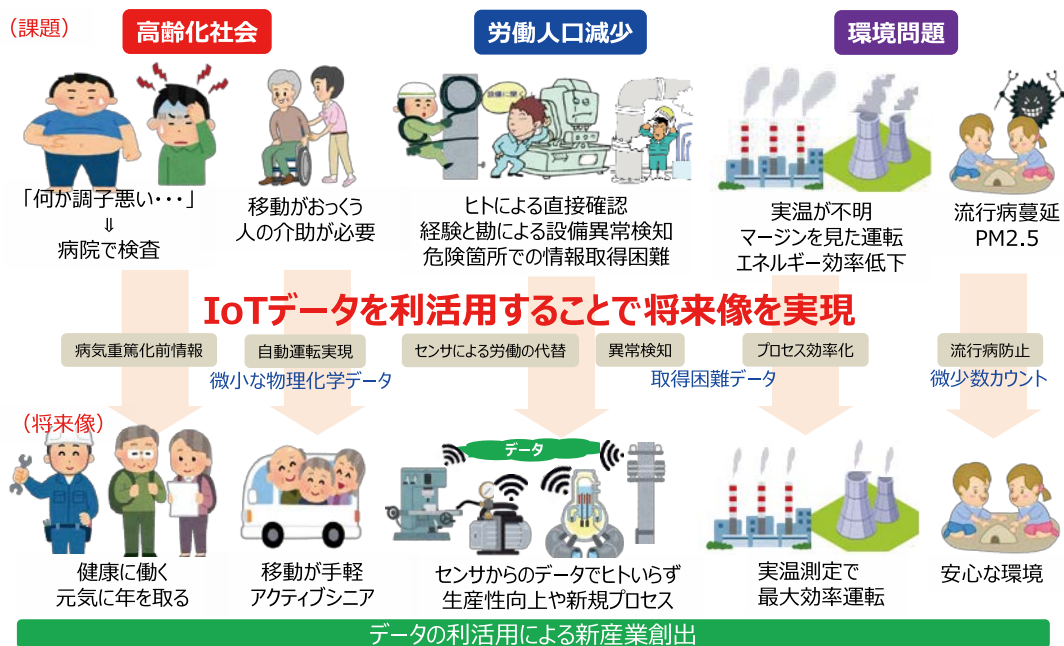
（課題）

高齢化社会

労働人口減少

環境問題

設備に異常

「何か調子悪い・・・」
⇓
病院で検査

移動がおっくう
人の介助が必要

ヒトによる直接確認
経験と勘による設備異常検知
危険箇所での情報取得困難

実温が不明
マージンを見た運転
エネルギー効率低下

流行病蔓延
PM2.5

IoTデータを利活用することで将来像を実現

病気重篤化前情報

自動運転実現

センサによる労働の代替

異常検知

プロセス効率化

流行病防止

微小な物理化学データ

取得困難データ

微少数カウント

（将来像）

データ

健康に働く
元気に年を取る

移動が手軽
アクティブシニア

センサからのデータでヒトいらず
生産性向上や新規プロセス

実温測定で
最大効率運転

安心な環境

データの利活用による新産業創出